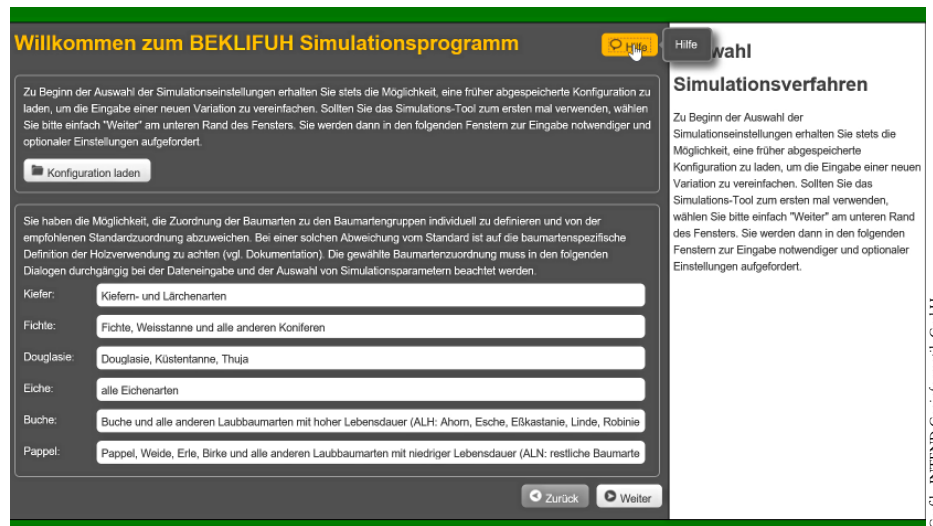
Willkommen zum BEKLIFUH Simulationsprogramm

Hilfe

Hilfe

Zu Beginn der Auswahl der Simulationseinstellungen erhalten Sie stets die Möglichkeit, eine früher abgespeicherte Konfiguration zu laden, um die Eingabe einer neuen Variation zu vereinfachen. Sollten Sie das Simulations-Tool zum ersten mal verwenden, wählen Sie bitte einfach "Weiter" am unteren Rand des Fensters. Sie werden dann in den folgenden Fenstern zur Eingabe notwendiger und optionaler Einstellungen aufgefordert.

Konfiguration laden

Sie haben die Möglichkeit, die Zuordnung der Baumarten zu den Baumartengruppen individuell zu definieren und von der empfohlenen Standardzuordnung abzuweichen. Bei einer solchen Abweichung vom Standard ist auf die baumartenspezifische Definition der Holzverwendung zu achten (vgl. Dokumentation). Die gewählte Baumartenzuordnung muss in den folgenden Dialogen durchgängig bei der Dateneingabe und der Auswahl von Simulationsparametern beachtet werden.

Kiefer: Kiefern- und Lärchenarten

Fichte: Fichte, Weisstanne und alle anderen Koniferen

Douglasie: Douglasie, Küstentanne, Thuja

Eiche: alle Eichenarten

Buche: Buche und alle anderen Laubbaumarten mit hoher Lebensdauer (ALH: Ahorn, Esche, Eßkastanie, Linde, Robinie

Pappel: Pappel, Weide, Erle, Birke und alle anderen Laubbaumarten mit niedriger Lebensdauer (ALN: restliche Baumarte

Zurück

Weiter

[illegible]wahl

Simulationsverfahren

Zu Beginn der Auswahl der Simulationseinstellungen erhalten Sie stets die Möglichkeit, eine früher abgespeicherte Konfiguration zu laden, um die Eingabe einer neuen Variation zu vereinfachen. Sollten Sie das Simulations-Tool zum ersten mal verwenden, wählen Sie bitte einfach "Weiter" am unteren Rand des Fensters. Sie werden dann in den folgenden Fenstern zur Eingabe notwendiger und optionaler Einstellungen aufgefordert.

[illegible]